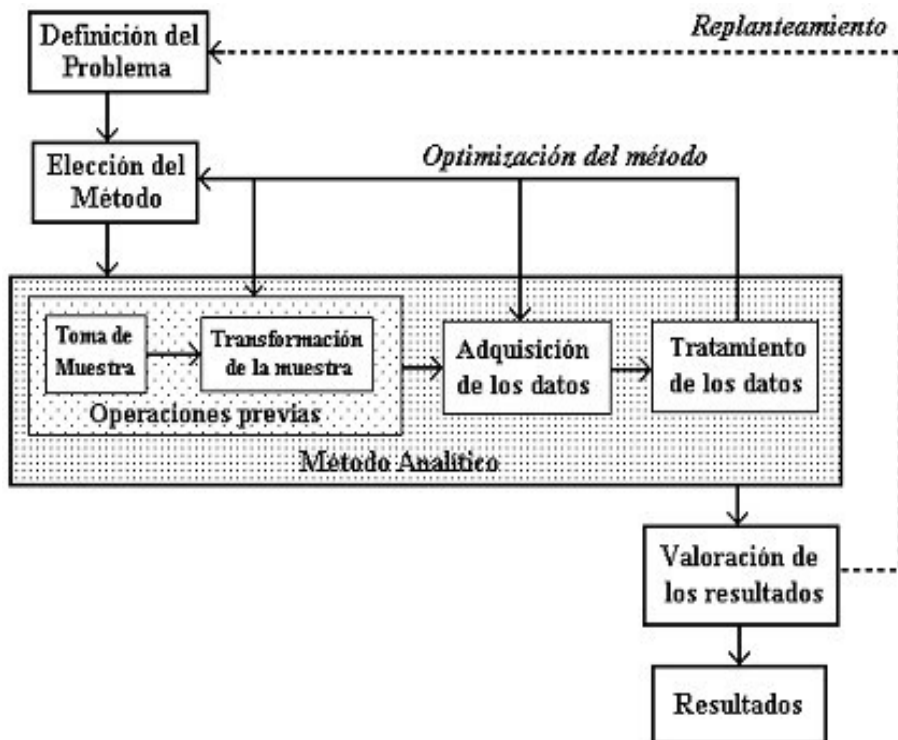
Definición del Problema

Replanteamiento

Elección del Método

Optimización del método

Toma de Muestra

Transformación de la muestra

Operaciones previas

Adquisición de los datos

Tratamiento de los datos

Método Analítico

Valoración de los resultados

Resultados